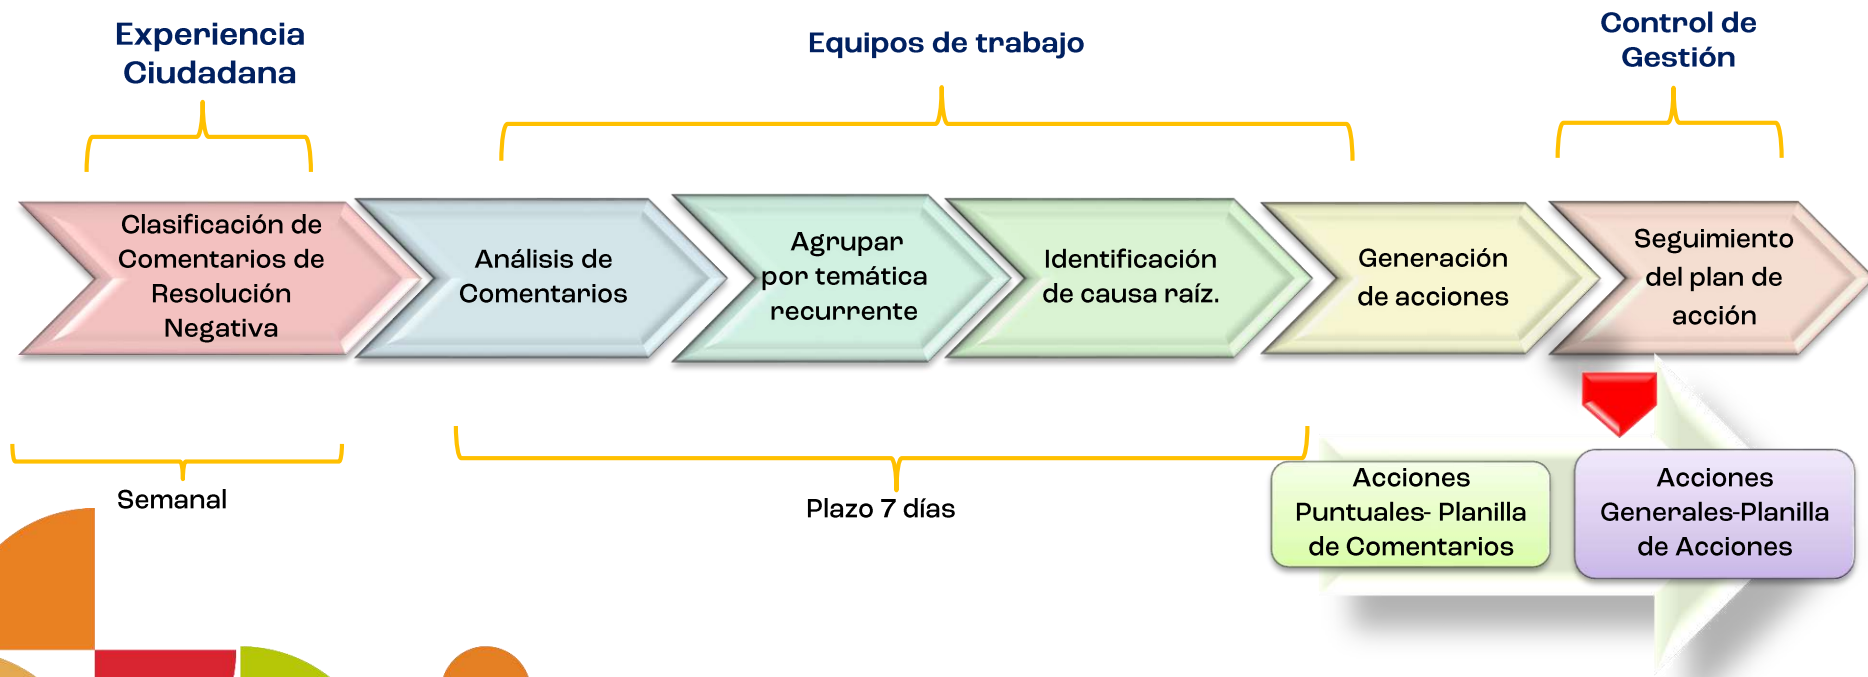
Experiencia Ciudadana

Equipos de trabajo

Control de Gestión

Clasificación de Comentarios de Resolución Negativa

Análisis de Comentarios

Agrupar por temática recurrente

Identificación de causa raíz.

Generación de acciones

Seguimiento del plan de acción

Semanal

Plazo 7 días

Acciones Puntuales- Planilla de Comentarios

Acciones Generales-Planilla de Acciones